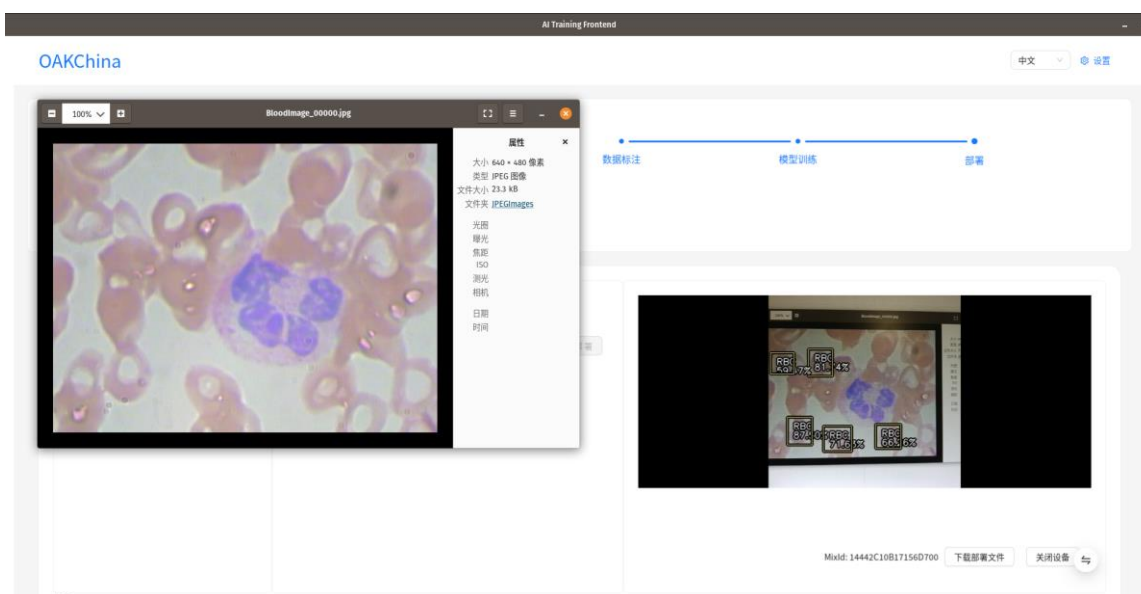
AI Training Frontend

OAKChina

中文 设置

100% BloodImage_00000.jpg

属性

大小 640 × 480 像素
类型 JPEG 图像
文件大小 23.3 kB
文件夹 JPEGImages

光圈
曝光
焦距
ISO
测光
相机

日期
时间

数据标注 模型训练 部署

RBC RBC 81 4% 7%
RBC 67% RBC 71% RBC 66% 6%

MixId: 14442C10B17156D700 下载部署文件 关闭设备